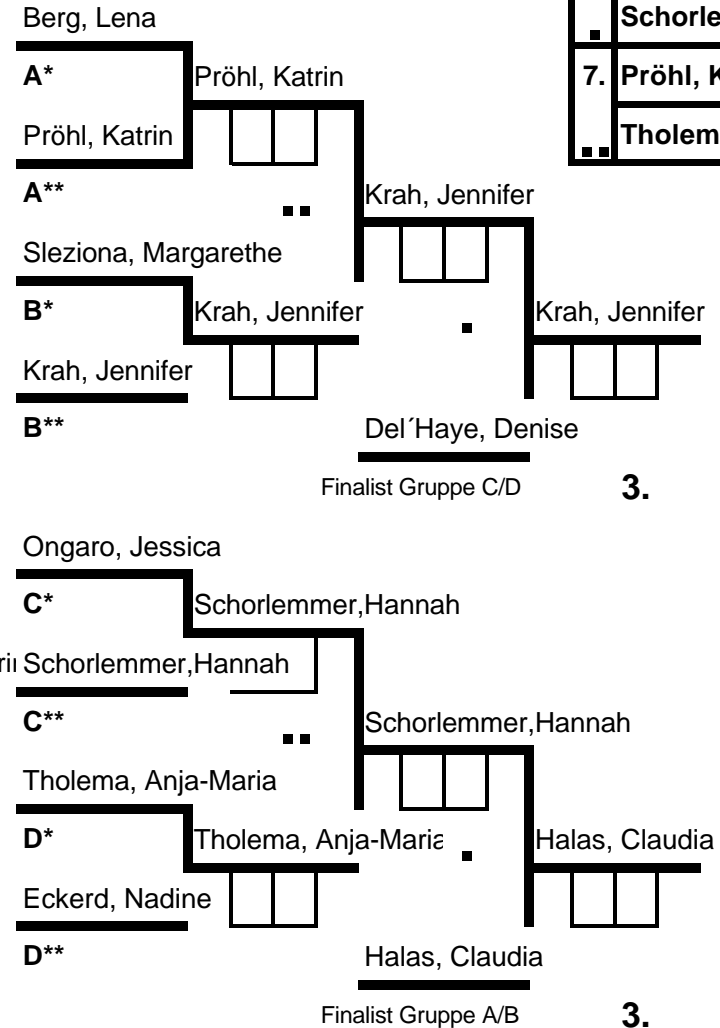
Berg, Lena

A*

Pröhl, Katrin

A**

Sleziona, Margarethe

B*

Krah, Jennifer

B**

Pröhl, Katrin

Krah, Jennifer

Krah, Jennifer

Krah, Jennifer

Del´Haye, Denise

Finalist Gruppe C/D

3.

Schorle

7. Pröhl, K

Tholem

Ongaro, Jessica

C*

Schorlemmer,Hannah

C**

Tholema, Anja-Maria

D*

Eckerd, Nadine

D**

Schorlemmer,Hannah

Schorlemmer,Hannah

Tholema, Anja-Maria

Halas, Claudia

Halas, Claudia

Finalist Gruppe A/B

3.